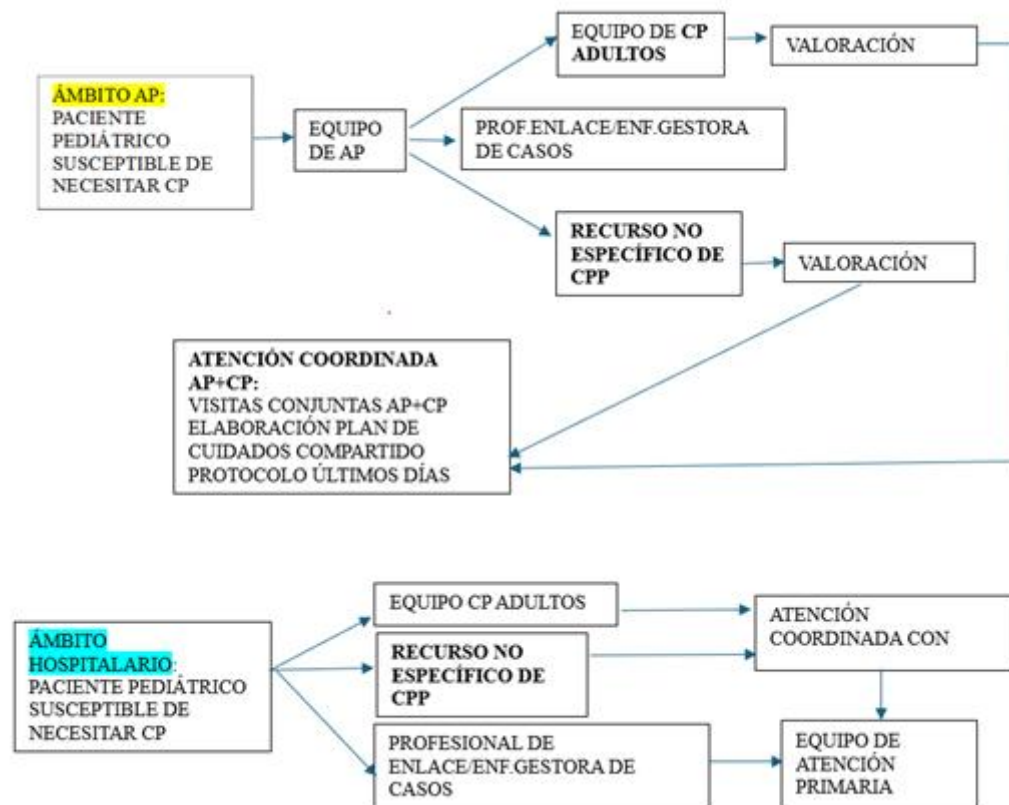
ÁMBITO AP:
PACIENTE PEDIÁTRICO SUSCEPTIBLE DE NECESITAR CP

EQUIPO DE AP

EQUIPO DE CP ADULTOS

VALORACIÓN

PROF.ENLACE/ENF.GESTORA DE CASOS

RECURSO NO ESPECÍFICO DE CPP

VALORACIÓN

ATENCIÓN COORDINADA AP+CP:
VISITAS CONJUNTAS AP+CP
ELABORACIÓN PLAN DE CUIDADOS COMPARTIDO
PROTOCOLO ÚLTIMOS DÍAS

ÁMBITO HOSPITALARIO:
PACIENTE PEDIÁTRICO SUSCEPTIBLE DE NECESITAR CP

EQUIPO CP ADULTOS

RECURSO NO ESPECÍFICO DE CPP

PROFESIONAL DE ENLACE/ENF.GESTORA DE CASOS

ATENCIÓN COORDINADA CON

EQUIPO DE ATENCIÓN PRIMARIA